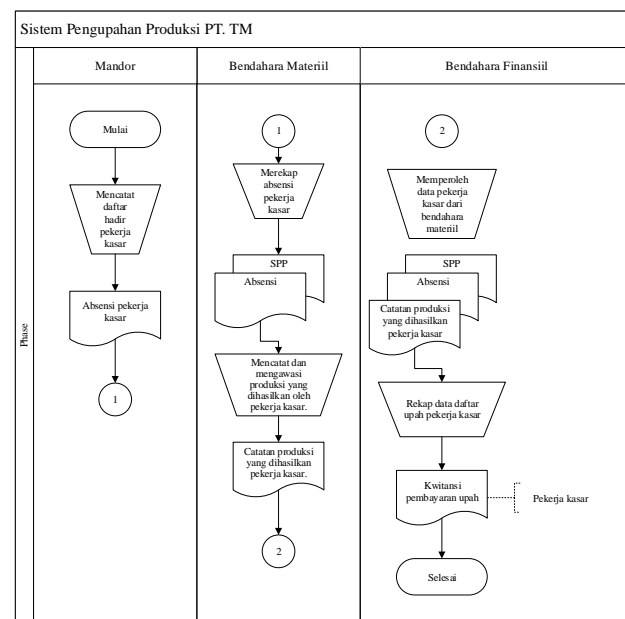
Sistem Pengupahan Produksi PT. TM

Phase

Mandor

Bendahara Materiil

Bendahara Finansiil

Mulai

Mencatat daftar hadir pekerja kasar

Absensi pekerja kasar

1

1

Merekap absensi pekerja kasar

SPP

Absensi

Mencatat dan mengawasi produksi yang dihasilkan oleh pekerja kasar.

Catatan produksi yang dihasilkan pekerja kasar.

2

2

Memperoleh data pekerja kasar dari bendahara materiil

SPP

Absensi

Catatan produksi yang dihasilkan pekerja kasar

Rekap data daftar upah pekerja kasar

Kwitansi pembayaran upah

Pekerja kasar

Selesai